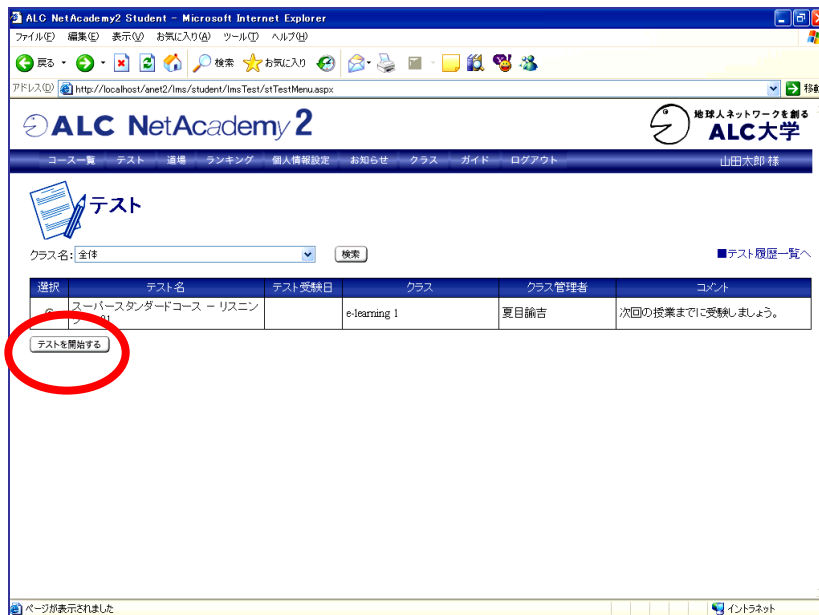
ALC NetAcademy2 Student - Microsoft Internet Explorer

ファイル(F) 編集(E) 表示(V) お気に入り(A) ツール(T) ヘルプ(H)

戻る 検索 お気に入り

アドレス(D) http://localhost/anet2/lms/student/lmsTest/stTestMenu.aspx

移動

ALC NetAcademy 2

地球人ネットワークを創る ALC大学

コース一覧 テスト 道場 ランキング 個人情報設定 お知らせ クラス ガイド ログアウト 山田太郎 様

テスト

クラス名: 全体 検索

■テスト履歴一覧へ

| 選択 | テスト名 | テスト受験日 | クラス | クラス管理者 | コメント |
|---|---|---|---|---|---|
| | スーパースタンダードコース ー リスニン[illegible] | | e-learning 1 | 夏目諭吉 | 次回の授業までに受験しましょう。 |

テストを開始する

ページが表示されました

イントラネット